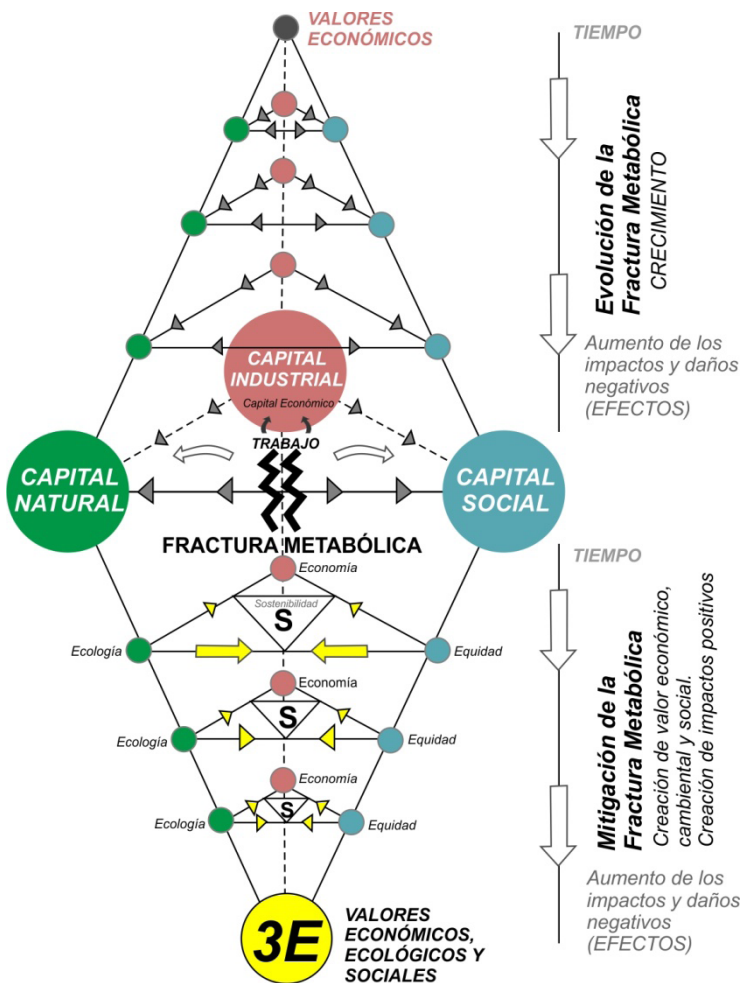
VALORES ECONÓMICOS

TIEMPO

Evolución de la Fractura Metabólica
CRECIMIENTO

Aumento de los impactos y daños negativos (EFECTOS)

CAPITAL INDUSTRIAL
Capital Económico

TRABAJO

CAPITAL NATURAL

CAPITAL SOCIAL

FRACTURA METABÓLICA

TIEMPO

Economía
Sostenibilidad
S
Ecología
Equidad

Economía
S
Ecología
Equidad

Economía
S
Ecología
Equidad

Mitigación de la Fractura Metabólica
Creación de valor económico, cambiental y social.
Creación de impactos positivos

Aumento de los impactos y daños negativos (EFECTOS)

3E

VALORES ECONÓMICOS, ECOLÓGICOS Y SOCIALES